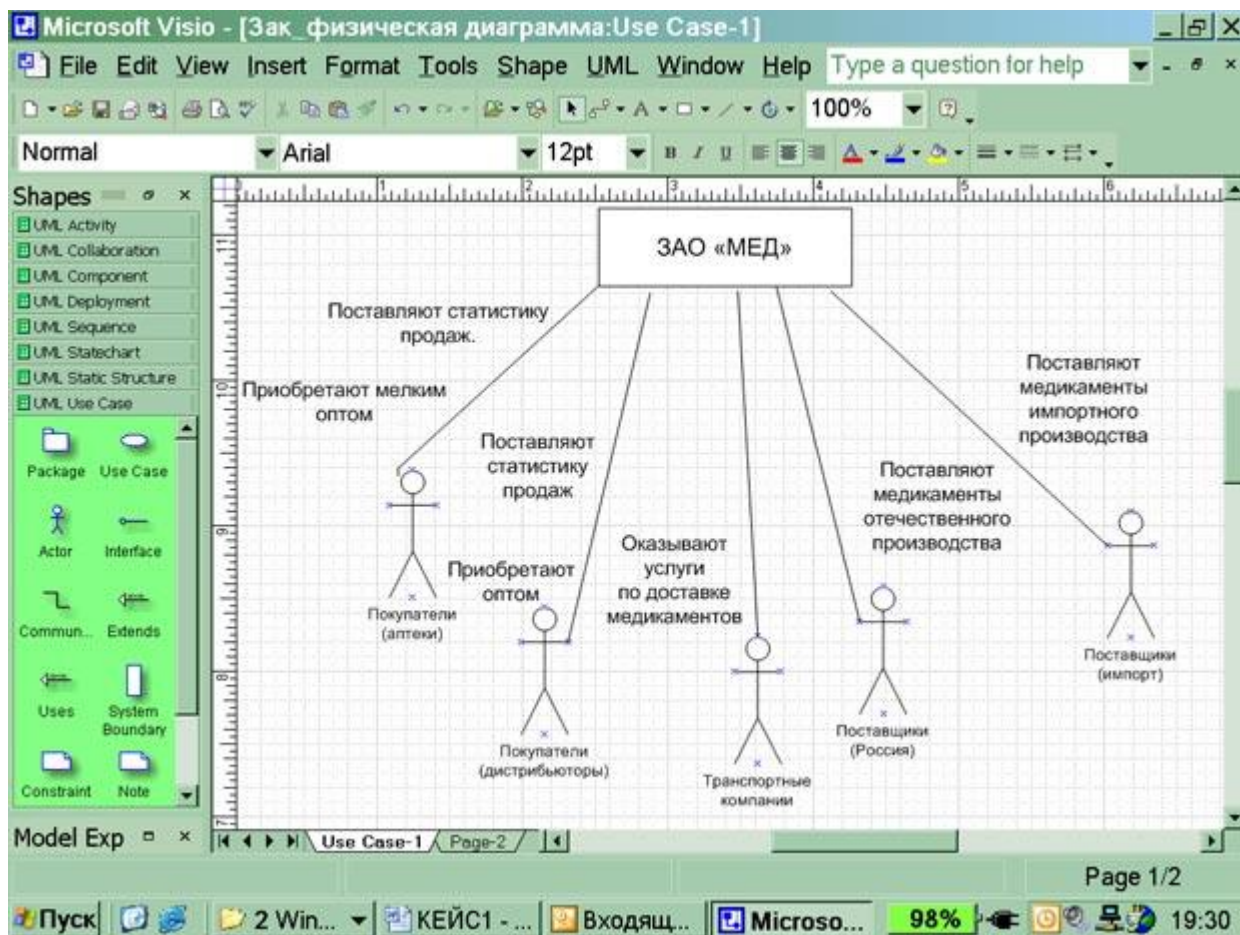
Microsoft Visio - [Зак_физическая диаграмма:Use Case-1]

File Edit View Insert Format Tools Shape UML Window Help Type a question for help

100%

Normal Arial 12pt

Shapes

UML Activity
UML Collaboration
UML Component
UML Deployment
UML Sequence
UML Statechart
UML Static Structure
UML Use Case

Package Use Case
Actor Interface
Commun... Extends
Uses System Boundary
Constraint Note

Model Exp

ЗАО «МЕД»

Поставляют статистику продаж.

Приобретают мелким оптом

Поставляют статистику продаж

Приобретают оптом

Оказывают услуги по доставке медикаментов

Поставляют медикаменты отечественного производства

Поставляют медикаменты импортного производства

Покупатели (аптеки)

Покупатели (дистрибьюторы)

Транспортные компании

Поставщики (Россия)

Поставщики (импорт)

Use Case-1 Page-2

Page 1/2

Пуск 2 Win... КЕЙС1 - ... Входящ... Microso... 98% 19:30